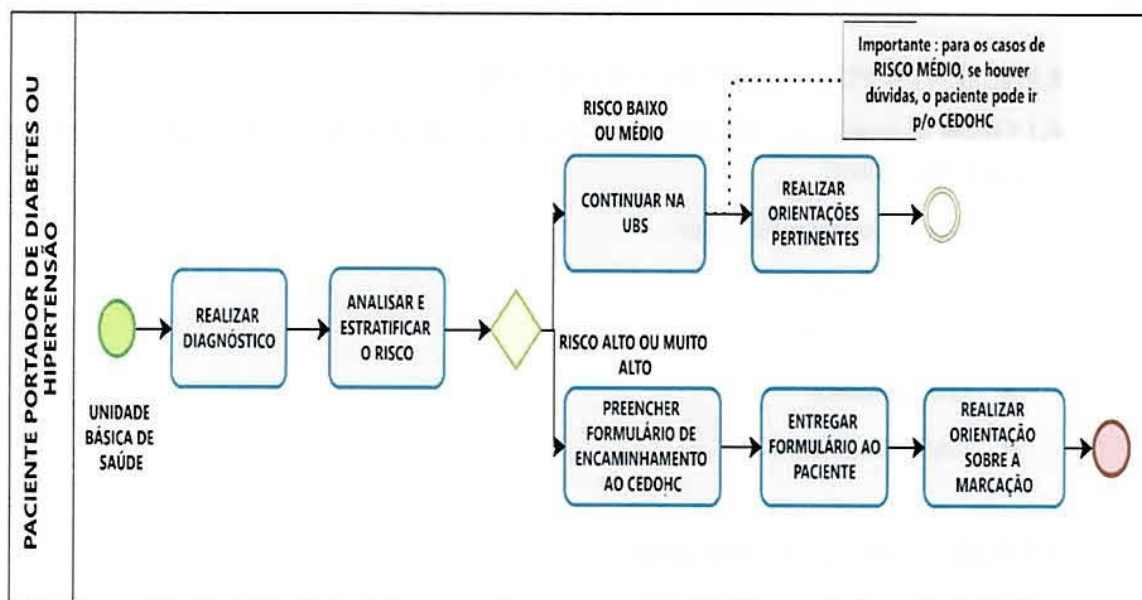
PACIENTE PORTADOR DE DIABETES OU HIPERTENSÃO

UNIDADE BÁSICA DE SAÚDE

REALIZAR DIAGNÓSTICO

ANALISAR E ESTRATIFICAR O RISCO

RISCO BAIXO OU MÉDIO

CONTINUAR NA UBS

REALIZAR ORIENTAÇÕES PERTINENTES

Importante : para os casos de RISCO MÉDIO, se houver dúvidas, o paciente pode ir p/o CEDOHC

RISCO ALTO OU MUITO ALTO

PREENCHER FORMULÁRIO DE ENCAMINHAMENTO AO CEDOHC

ENTREGAR FORMULÁRIO AO PACIENTE

REALIZAR ORIENTAÇÃO SOBRE A MARCAÇÃO